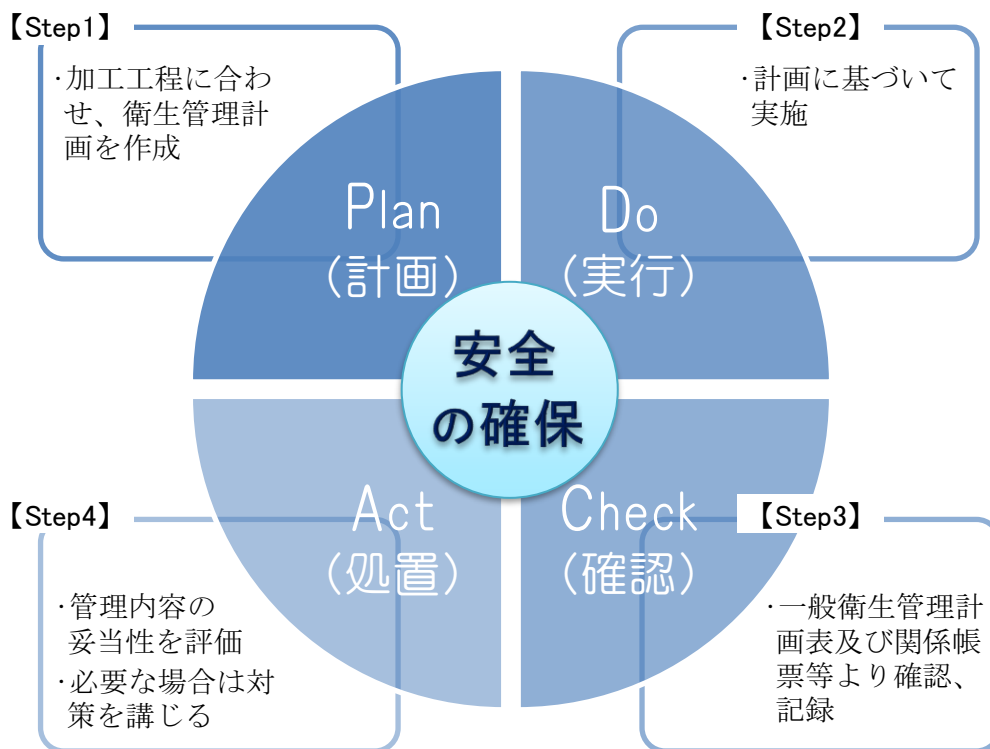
【Step1】

·加工工程に合わせ、衛生管理計画を作成

【Step2】

·計画に基づいて実施

Plan
(計画)

Do
(実行)

安全
の確保

Act
(処置)

Check
(確認)

【Step4】

·管理内容の妥当性を評価
·必要な場合は対策を講じる

【Step3】

·一般衛生管理計画表及び関係帳票等より確認、記録